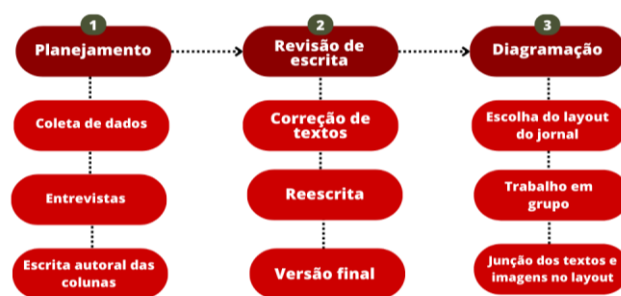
1
Planejamento

Coleta de dados

Entrevistas

Escrita autoral das colunas

2
Revisão de escrita

Correção de textos

Reescrita

Versão final

3
Diagramação

Escolha do layout do jornal

Trabalho em grupo

Junção dos textos e imagens no layout